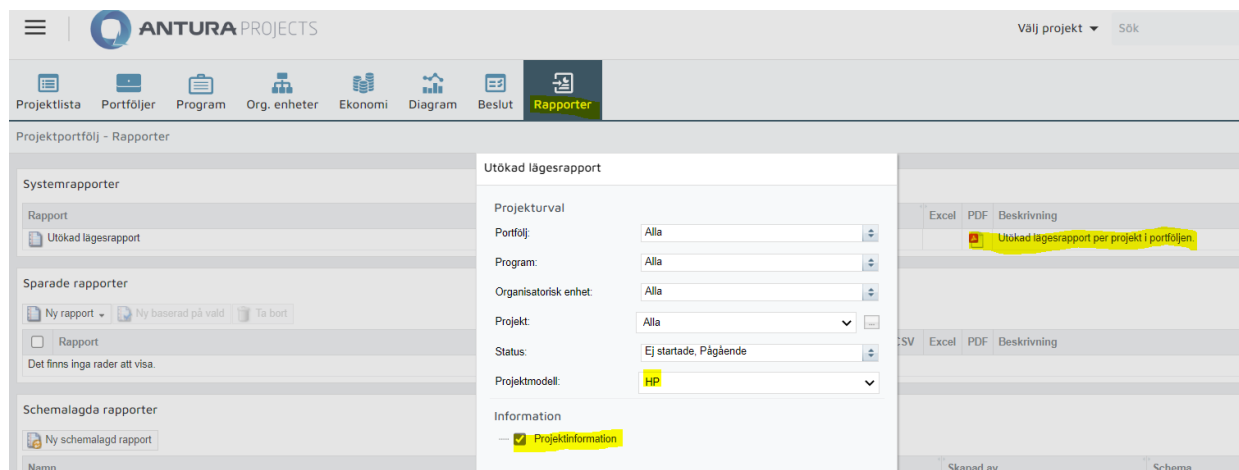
ANTURA PROJECTS

Välj projekt ▾ Sök

Projektlista Portföljer Program Org. enheter Ekonomi Diagram Beslut Rapporter

Projektportfölj - Rapporter

Systemrapporter

Rapport
Utökad lägesrapport

Excel PDF Beskrivning
Utökad lägesrapport per projekt i portföljen.

Sparade rapporter

Ny rapport ▾ Ny baserad på vald Ta bort

Rapport
Det finns inga rader att visa.

CSV Excel PDF Beskrivning

Schemalagda rapporter

Ny schemalagd rapport

Namn
Skapad av
Schema

Utökad lägesrapport

Projekturval

Portfölj: Alla
Program: Alla
Organisatorisk enhet: Alla
Projekt: Alla
Status: Ej startade, Pågående
Projektmodell: HP

Information

Projektinformation